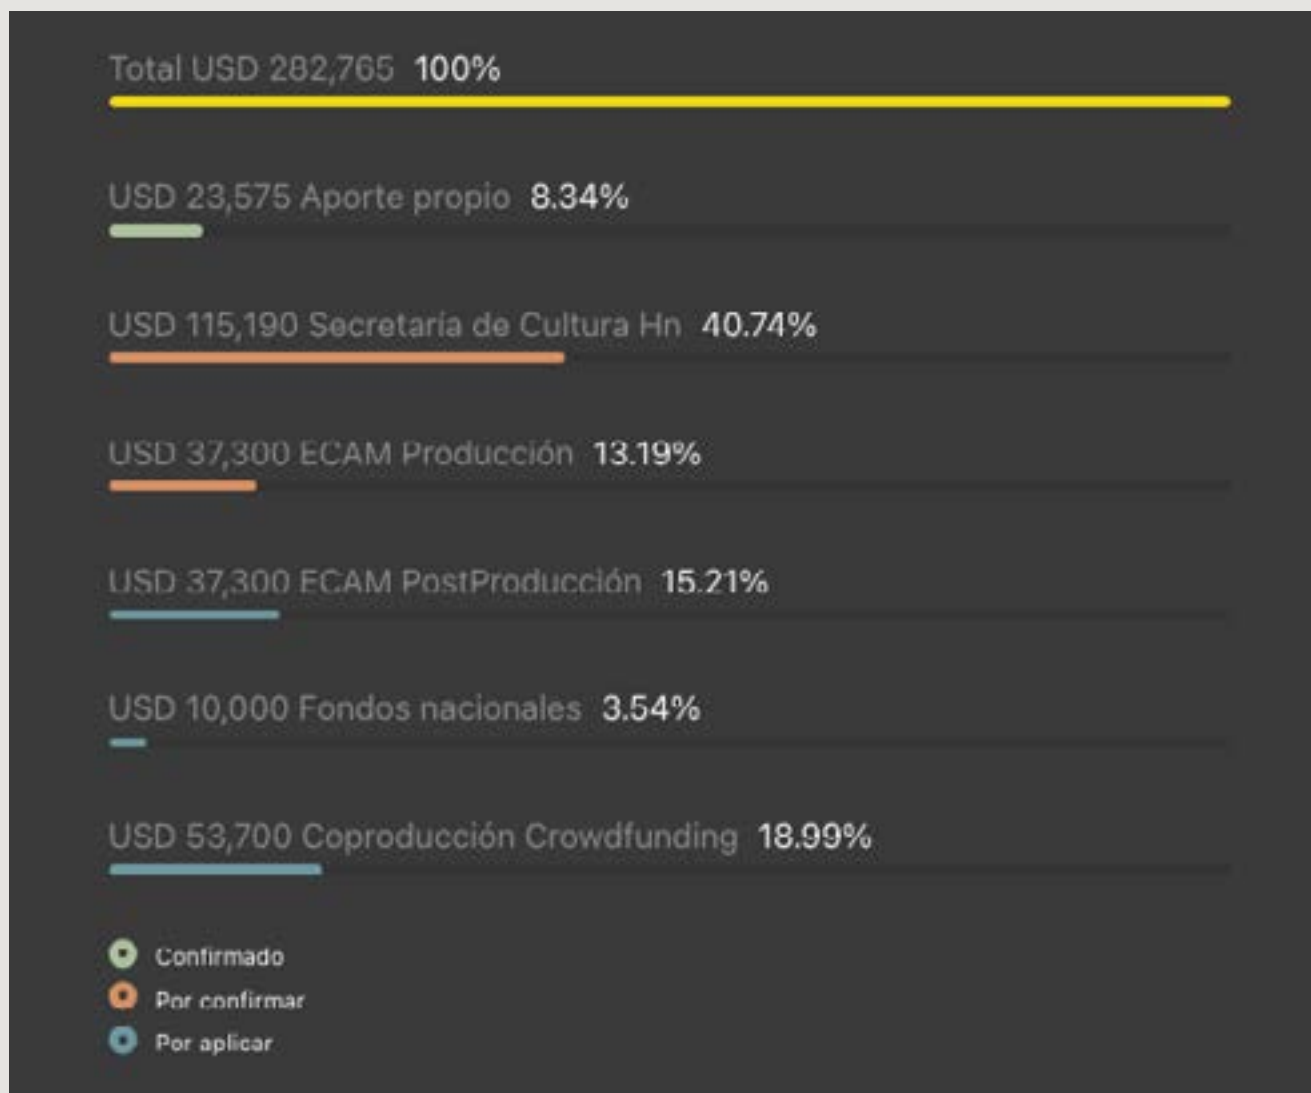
Total USD 282,765 100%

USD 23,575 Aporte propio 8.34%

USD 115,190 Secretaría de Cultura Hn 40.74%

USD 37,300 ECAM Producción 13.19%

USD 37,300 ECAM PostProducción 15.21%

USD 10,000 Fondos nacionales 3.54%

USD 53,700 Coproducción Crowdfunding 18.99%

Confirmado
Por confirmar
Por aplicar